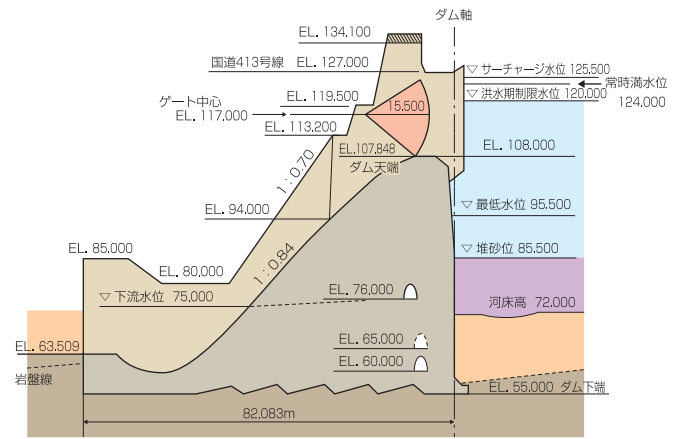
ダム軸

EL. 134.100

国道413号線 EL. 127.000

▽ サーチャージ水位 125.500

常時満水位 124.000

▽ 洪水期制限水位 120.000

ゲート中心 EL. 117.000

EL. 119.500

15.500

EL. 113.200

EL.107.848

ダム天端

EL. 108.000

1 : 0.70

EL. 94.000

▽ 最低水位 95.500

▽ 堆砂位 85.500

EL. 85.000

EL. 80.000

1 : 0.84

▽ 下流水位 75.000

EL. 76.000

河床高 72.000

EL. 63.509

EL. 65.000

EL. 60.000

岩盤線

EL. 55.000 ダム下端

82.083m